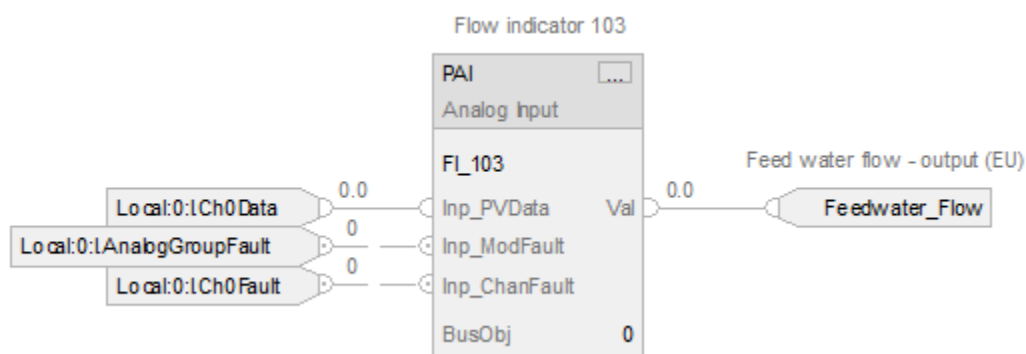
Flow indicator 103

PAI
...
Analog Input

FI_103

Local:0:I.Ch0Data
0.0
Inp_PVData
Val
0.0
Feed water flow - output (EU)
Feedwater_Flow

Local:0:I.AnalogGroupFault
0
Inp_ModFault

Local:0:I.Ch0Fault
0
Inp_ChanFault

BusObj
0